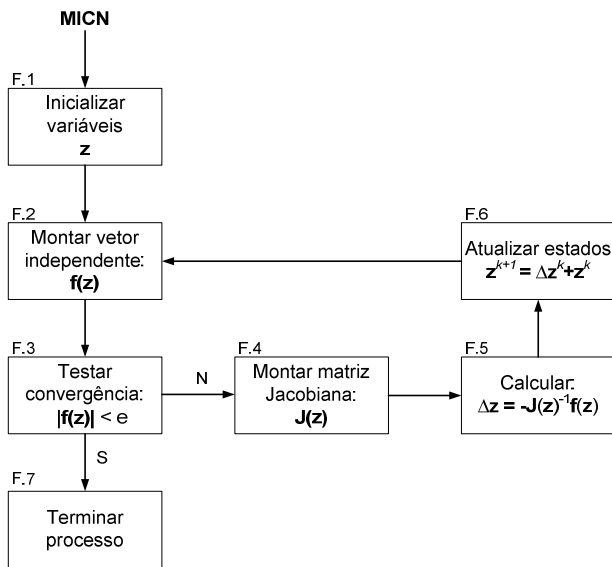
MICN

F.1
Inicializar variáveis
z

F.2
Montar vetor independente:
f(z)

F.6
Atualizar estados
$z^{k+1} = \Delta z^k + z^k$

F.3
Testar convergência:
$|f(z)| < e$

N

F.4
Montar matriz Jacobiana:
J(z)

F.5
Calcular:
$\Delta z = -J(z)^{-1}f(z)$

S

F.7
Terminar processo